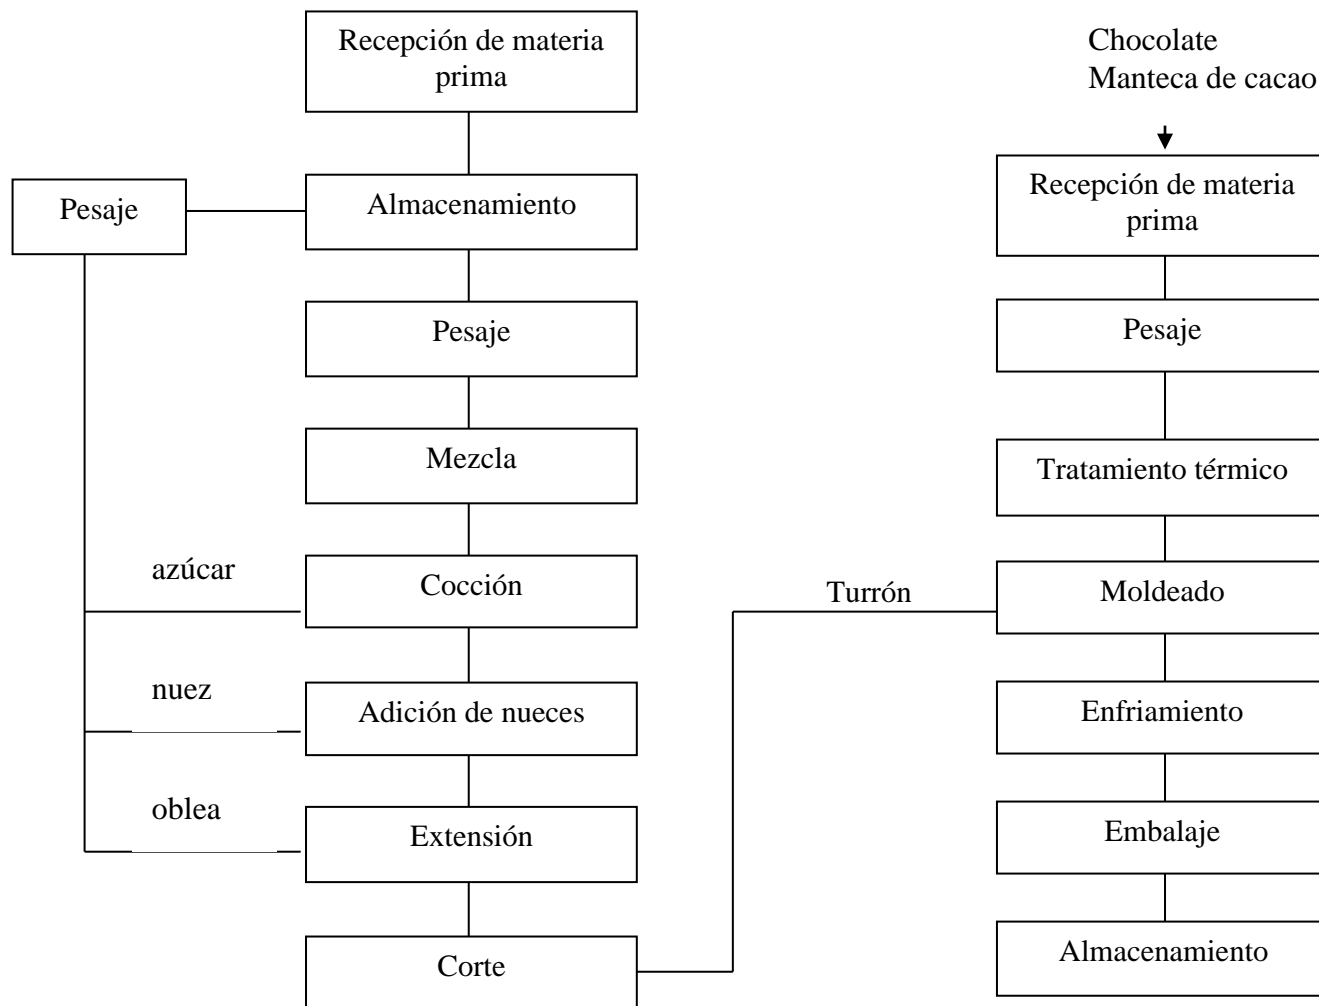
Recepción de materia prima

Pesaje

Almacenamiento

Pesaje

Mezcla

azúcar

Cocción

nuez

Adición de nueces

oblea

Extensión

Corte

Turrón

Chocolate
Manteca de cacao

Recepción de materia prima

Pesaje

Tratamiento térmico

Moldeado

Enfriamiento

Embalaje

Almacenamiento